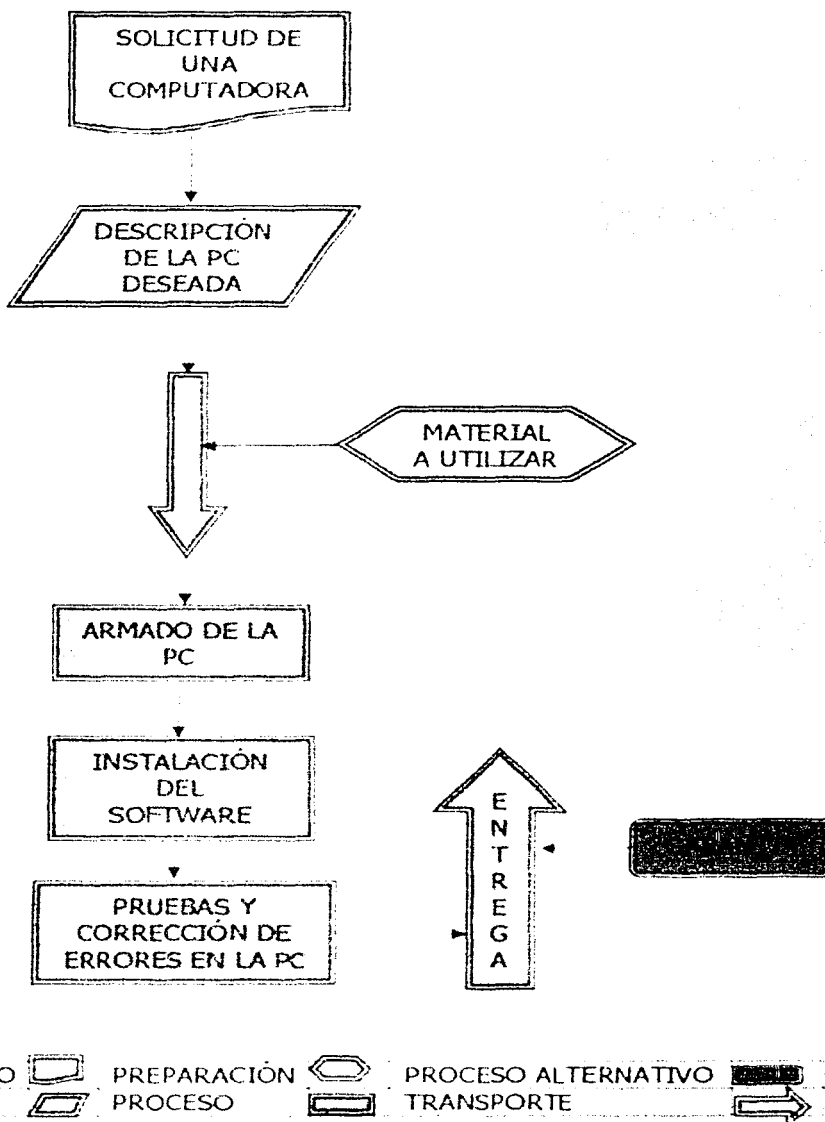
SOLICITUD DE UNA COMPUTADORA

DESCRIPCIÓN DE LA PC DESEADA

MATERIAL A UTILIZAR

ARMADO DE LA PC

INSTALACIÓN DEL SOFTWARE

PRUEBAS Y CORRECCIÓN DE ERRORES EN LA PC

E N T R E G A

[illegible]O PREPARACIÓN PROCESO ALTERNATIVO
PROCESO TRANSPORTE